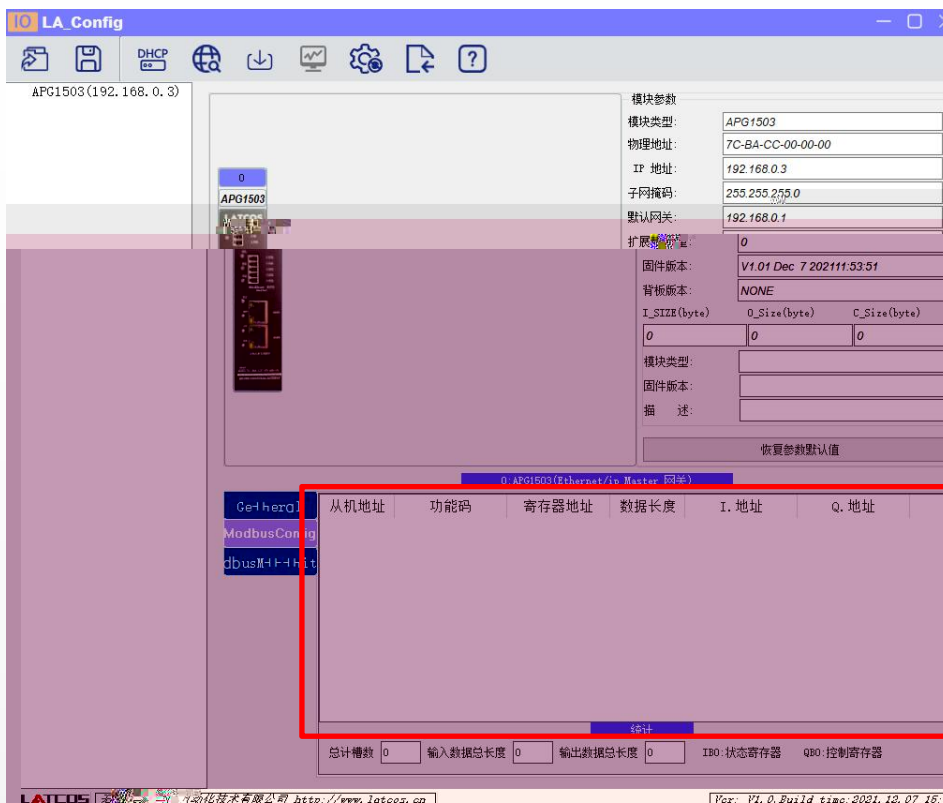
IO LA_Config

DHCP

APG1503(192.168.0.3)

0
APG1503

模块参数
模块类型: APG1503
物理地址: 7C-BA-CC-00-00-00
IP 地址: 192.168.0.3
子网掩码: 255.255.255.0
默认网关: 192.168.0.1
扩展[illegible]: 0
固件版本: V1.01 Dec 7 202111:53:51
背板版本: NONE
I_SIZE(byte) O_Size(byte) C_Size(byte)
0 0 0
模块类型:
固件版本:
描 述:
恢复参数默认值

0:APG1503(Ethernet/ip Master 网关)

General
ModbusConfig
dbusM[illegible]it

| 从机地址 | 功能码 | 寄存器地址 | 数据长度 | I.地址 | Q.地址 |
|---|---|---|---|---|---|

统计

总计槽数 0 输入数据总长度 0 输出数据总长度 0 IB0:状态寄存器 QB0:控制寄存器

LATCOS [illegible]动化技术有限公司 http://www.latcos.cn

Ver: V1.0.Build time:2021.12.07 15:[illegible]